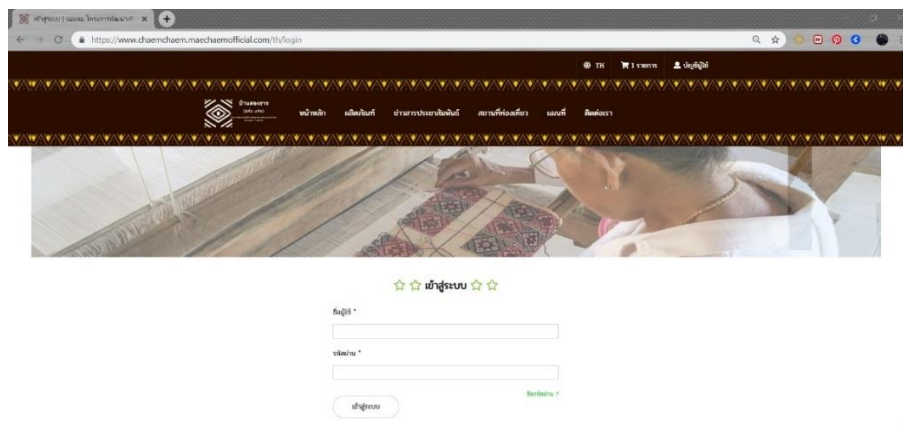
เข้าสู่ระบบ | แจ่มแจ่ม โครงการพัฒนาผ้า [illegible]

https://www.chaemchaem.maechaemofficial.com/th/login

TH 1 รายการ บัญชีผู้ใช้

บ้านแจ่มแจ่ม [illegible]

หน้าหลัก ผลิตภัณฑ์ ข่าวสารประชาสัมพันธ์ สถานที่ท่องเที่ยว แผนที่ ติดต่อเรา

☆ ☆ เข้าสู่ระบบ ☆ ☆

ชื่อผู้ใช้ *

รหัสผ่าน *

ลืมรหัสผ่าน ?

เข้าสู่ระบบ